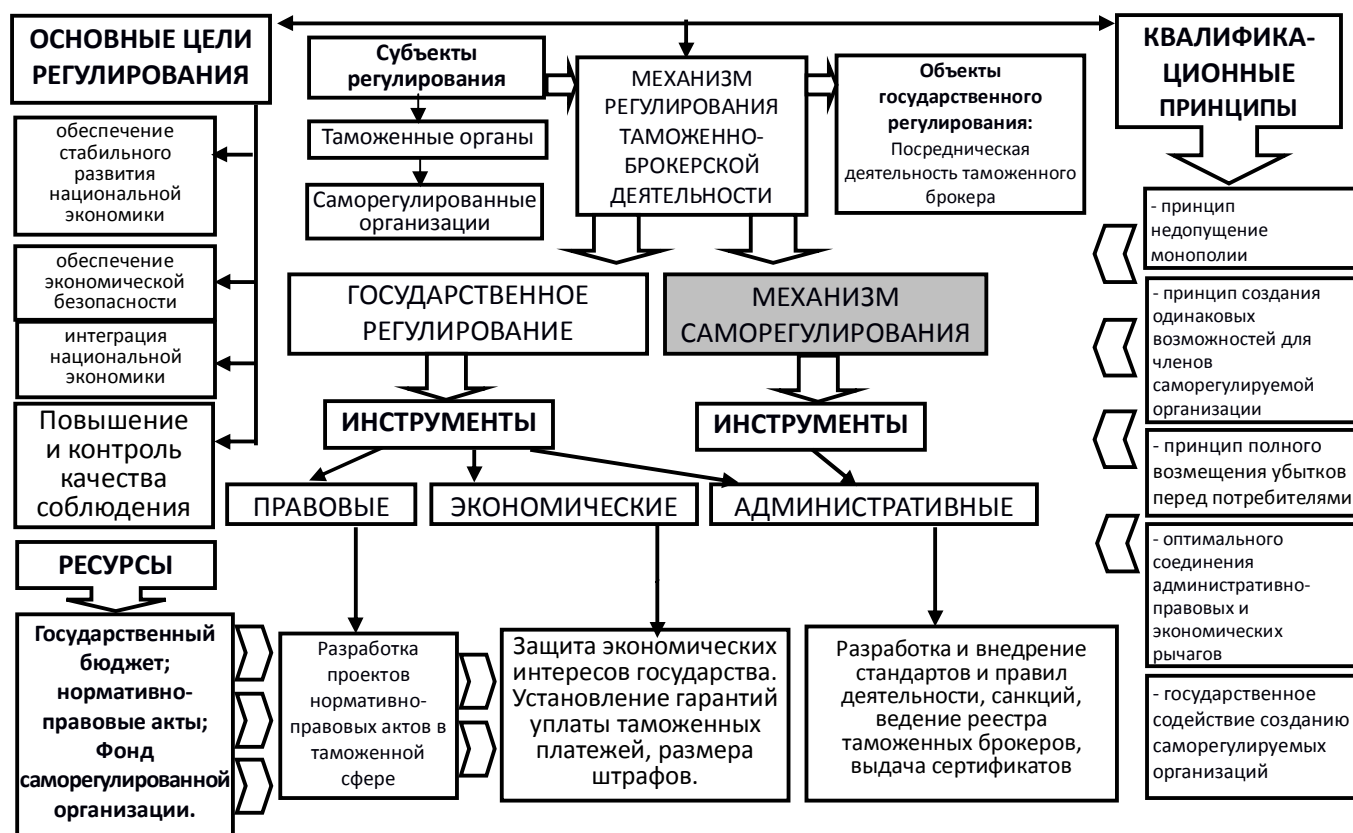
ОСНОВНЫЕ ЦЕЛИ РЕГУЛИРОВАНИЯ

Субъекты регулирования

Таможенные органы

Саморегулированные организации

МЕХАНИЗМ РЕГУЛИРОВАНИЯ ТАМОЖЕННО-БРОКЕРСКОЙ ДЕЯТЕЛЬНОСТИ

Объекты государственного регулирования:
Посредническая деятельность таможенного брокера

КВАЛИФИКА-ЦИОННЫЕ ПРИНЦИПЫ

обеспечение стабильного развития национальной экономики

обеспечение экономической безопасности

интеграция национальной экономики

Повышение и контроль качества соблюдения

ГОСУДАРСТВЕННОЕ РЕГУЛИРОВАНИЕ

МЕХАНИЗМ САМОРЕГУЛИРОВАНИЯ

ИНСТРУМЕНТЫ

ИНСТРУМЕНТЫ

ПРАВОВЫЕ

ЭКОНОМИЧЕСКИЕ

АДМИНИСТРАТИВНЫЕ

- принцип недопущение монополии

- принцип создания одинаковых возможностей для членов саморегулируемой организации

- принцип полного возмещения убытков перед потребителями

- оптимального соединения административно-правовых и экономических рычагов

- государственное содействие созданию саморегулируемых организаций

РЕСУРСЫ

Государственный бюджет; нормативно-правовые акты; Фонд саморегулированной организации.

Разработка проектов нормативно-правовых актов в таможенной сфере

Защита экономических интересов государства. Установление гарантий уплаты таможенных платежей, размера штрафов.

Разработка и внедрение стандартов и правил деятельности, санкций, ведение реестра таможенных брокеров, выдача сертификатов